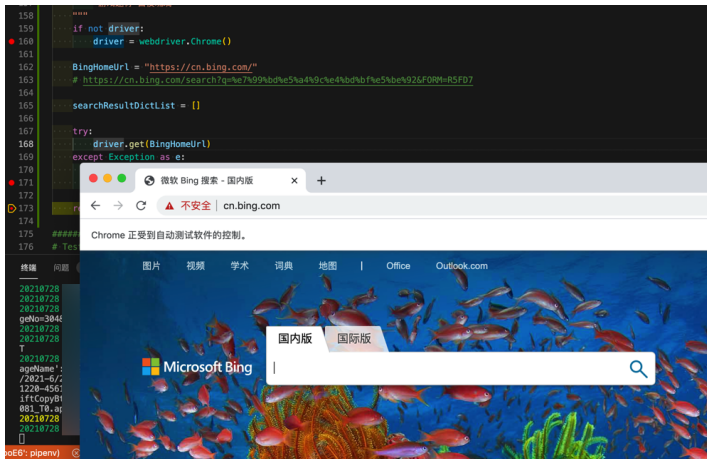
158 """
159 if not driver:
160 driver = webdriver.Chrome()
161
162 BingHomeUrl = "https://cn.bing.com/"
163 # https://cn.bing.com/search?q=%e7%99%bd%e5%a4%9c%e4%bd%bf%e5%be%92&FORM=R5FD7
164
165 searchResultDictList = []
166
167 try:
168 driver.get(BingHomeUrl)
169 except Exception as e:
170
171
172
173 r
174
175 #####
176 # Tes

终端 问题

20210728
20210728
20210728
geNo=3048
20210728
20210728
T
20210728
ageName':
/2021-6/2
1220-4561
iftCopyBt
081_T0.ap
20210728
20210728

oE6': pipenv)

微软 Bing 搜索 - 国内版 ×
+
不安全 | cn.bing.com
Chrome 正受到自动测试软件的控制。

图片 视频 学术 词典 地图 | Office Outlook.com

国内版 国际版

Microsoft Bing